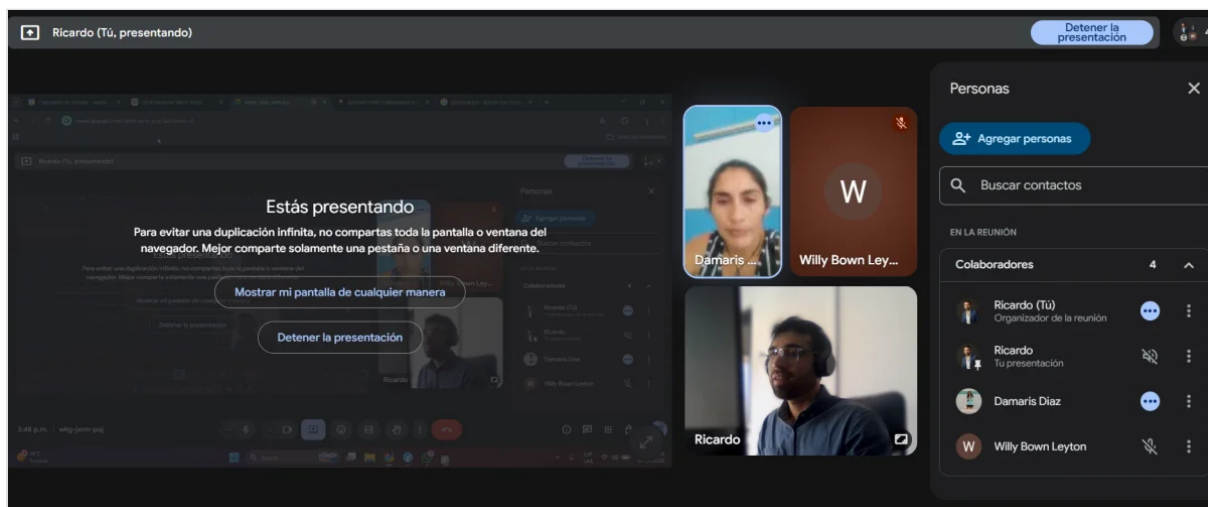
Ricardo (Tú, presentando)

Detener la presentación

Estás presentando

Para evitar una duplicación infinita, no compartas toda la pantalla o ventana del navegador. Mejor comparte solamente una pestaña o una ventana diferente.

Mostrar mi pantalla de cualquier manera

Detener la presentación

Damaris ...

W

Willy Bown Ley...

Ricardo

Personas

Agregar personas

Buscar contactos

EN LA REUNIÓN

Colaboradores 4

Ricardo (Tú)
Organizador de la reunión

Ricardo
Tu presentación

Damaris Díaz

W Willy Bown Leyton